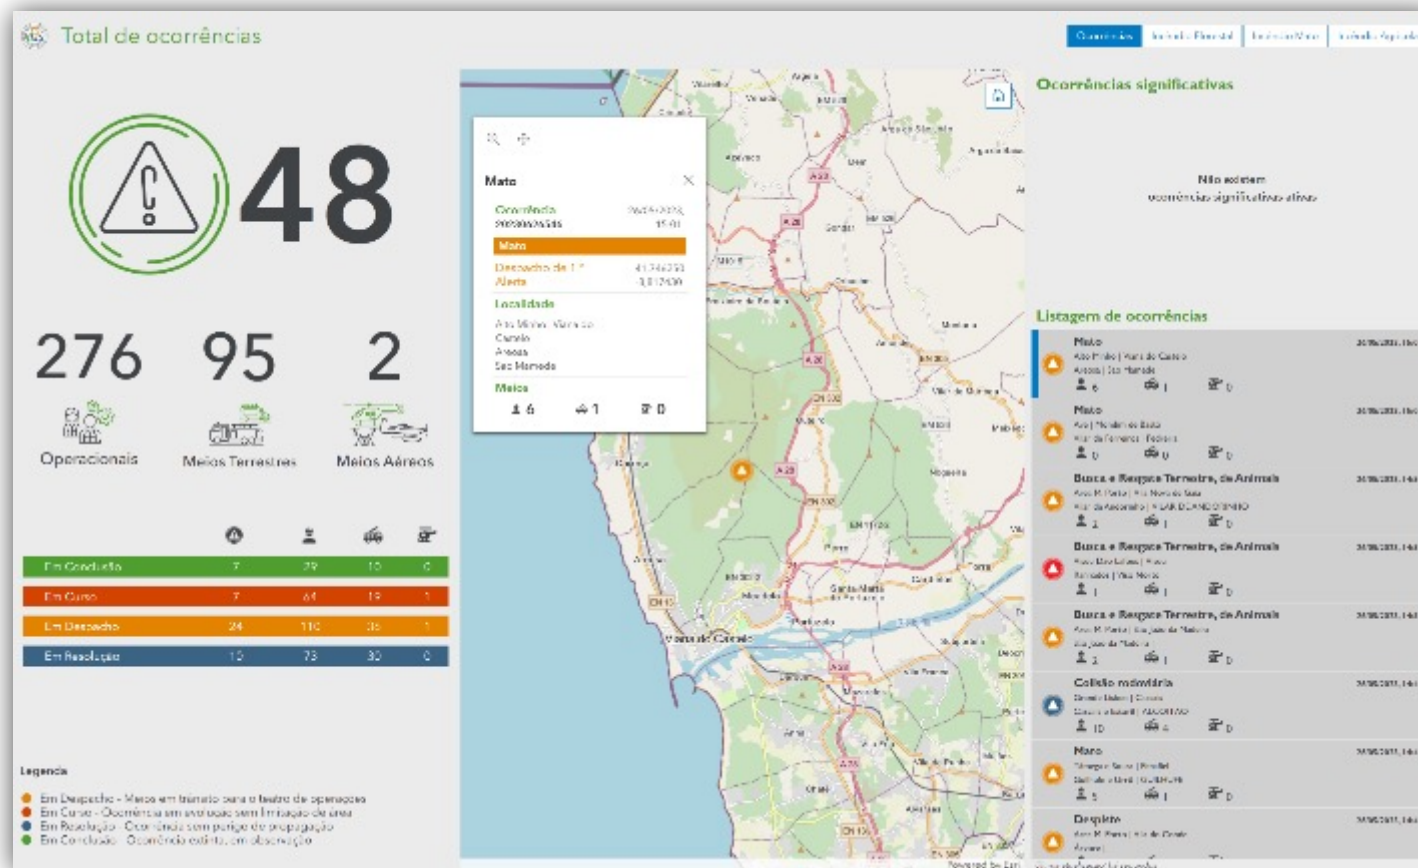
Total de ocorrências

Ocorrências | Incêndio Florestal | Incêndio Mato | Incêndio Agrícola

48

276 95 2

Operacionais Meios Terrestres Meios Aéreos

| | | | | |
|---|---|---|---|---|
| Em Conclusão | 7 | 29 | 10 | 0 |
| Em Curso | 7 | 64 | 19 | 1 |
| Em Despacho | 24 | 110 | 36 | 1 |
| Em Resolução | 10 | 73 | 30 | 0 |

Legenda

Em Despacho - Meios em trânsito para o teatro de operações
Em Curso - Ocorrência em evolução sem limitação de área
Em Resolução - Ocorrência sem perigo de propagação
Em Conclusão - Ocorrência extinta, em observação

Mato

Ocorrência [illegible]
Mato
Despacho de 1.º Alerta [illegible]
Localidade
Alto Minho, Viana do Castelo
Carreço
Areosa
São Mamede
Meios
6 1 0

Viana do Castelo

Ocorrências significativas

Não existem ocorrências significativas ativas

Listagem de ocorrências

Mato
Alto Minho | Viana do Castelo
Areosa | São Mamede
6 1 0

Mato
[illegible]
0 0 0

Busca e Resgate Terrestre, de Animais
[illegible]
2 1 0

Busca e Resgate Terrestre, de Animais
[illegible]
1 1 0

Busca e Resgate Terrestre, de Animais
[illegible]
2 1 0

Colisão rodoviária
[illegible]
10 4 0

Mato
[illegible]
5 1 0

Despiste
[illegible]

Powered by Esri